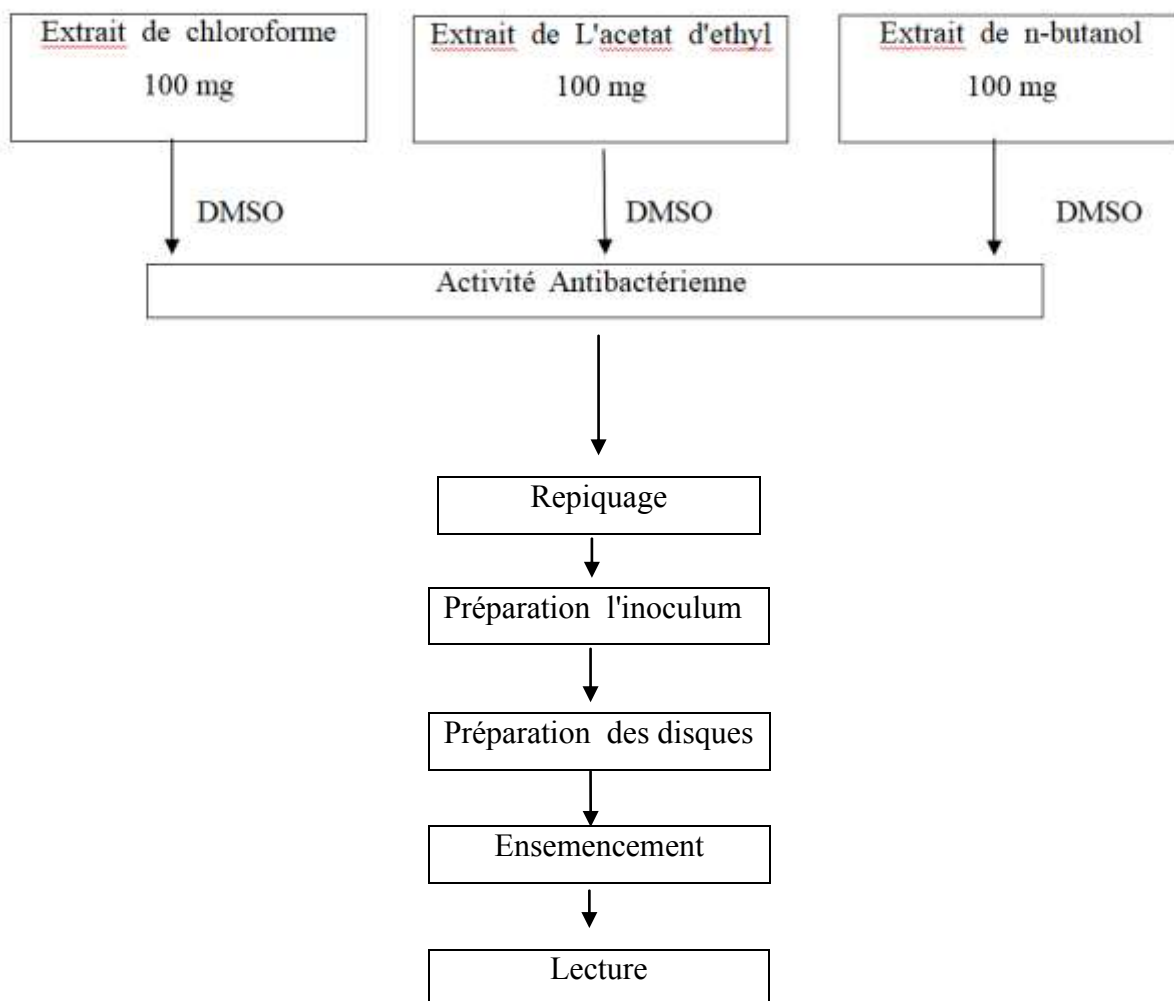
Extrait de chloroforme
100 mg

Extrait de L'acetat d'ethyl
100 mg

Extrait de n-butanol
100 mg

DMSO

DMSO

DMSO

Activité Antibactérienne

Repiquage

Préparation l'inoculum

Préparation des disques

Ensemencement

Lecture